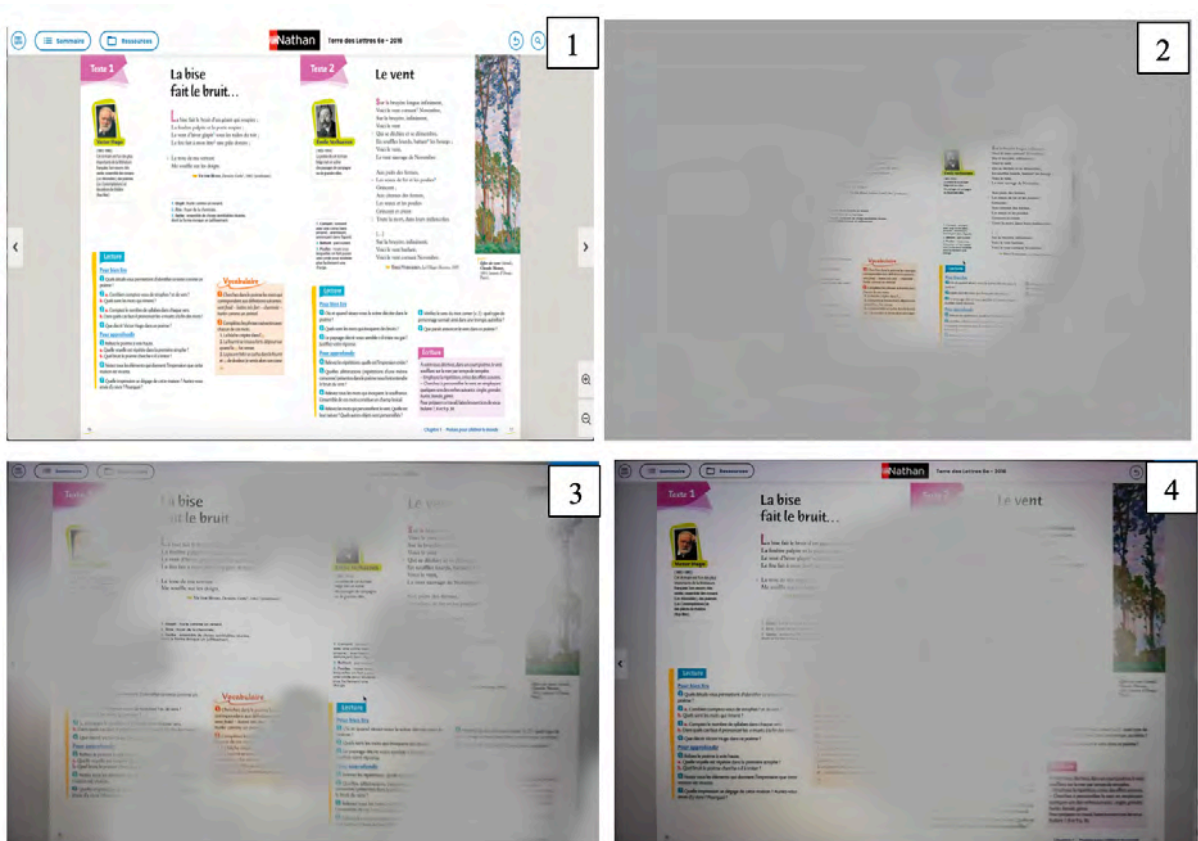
1

Sommaire Ressources Nathan Terre des Lettres 6e – 2016

Texte 1

La bise fait le bruit…

Victor Hugo

La bise fait le bruit d'un géant qui soupire ;
La fenêtre palpite et la porte respire ;
Le vent d'hiver glapit sous les toits du vent ;
La fin fait à mon âme une pâle dévote ;

Le texte de ma semence
Me souffle sur les doigts.

Victor Hugo

Lecture

Vocabulaire

Texte 2

Le vent

Émile Verhaeren

Sur la bruyère longue infiniment,
Voici le vent cornant Novembre,
Sur la bruyère, infiniment,
Voici le vent
Qui se déchire et se démembre,
En souffles lourds, battant les bourgs ;
Voici le vent,
Le vent sauvage de Novembre.

Aux puits des fermes,
Les seaux de fer et les poulies
Grincent ;
Aux citernes des fermes,
Les seaux et les poulies
Grincent et crient.
Toute la mort, dans leurs mélancolies.

(…)
Sur la bruyère, infiniment,
Voici le vent hurlant,
Voici le vent cornant Novembre.

Émile Verhaeren

Lecture

Écriture

Chapitre 1 · Poésies pour célébrer le monde

2

Vocabulaire

3

Ressources

Texte 1

La bise fait le bruit

Le texte de ma semence
Me souffle sur les doigts.

Victor Hugo

Vocabulaire

Lecture

Le vent

4

Sommaire Ressources Nathan Terre des Lettres 6e – 2016

Texte 1

La bise fait le bruit…

Victor Hugo

Texte 2

Le vent

Lecture

Écriture